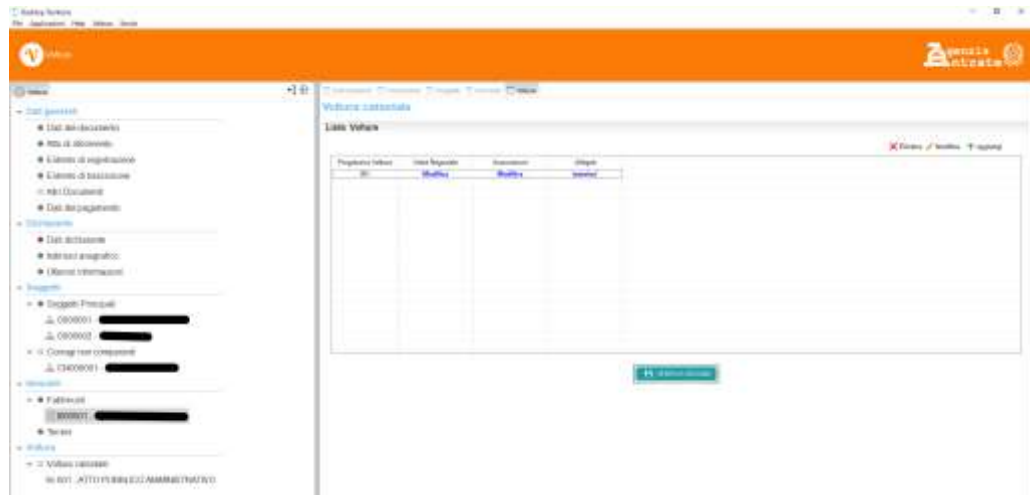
Voltura Catastale
File Applicazioni Help Voltura Servizi

Voltura

Agenzia Entrate

Voltura

- Dati generali
• Dati del documento
• Atto di riferimento
• Estremi di registrazione
• Estremi di trascrizione
○ Altri Documenti
• Dati del pagamento
- Dichiarante
• Dati dichiarante
• Indirizzo anagrafico
• Ulteriori informazioni
- Soggetti
- • Soggetti Principali
C000001 -
C000002 -
- ○ Coniugi non comparenti
CN00001 -
- Immobili
- • Fabbricati
F000001
• Terreni
- Voltura
- ○ Volture catastali
N.001 - ATTO PUBBLICO AMMINISTRATIVO

Voltura catastale

Lista Volture

Elimina Modifica Aggiungi

| Progressivo Voltura | Dati Negoziali | Associazioni | Allegati |
|---|---|---|---|
| 001 | Modifica | Modifica | Inserisci |

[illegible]